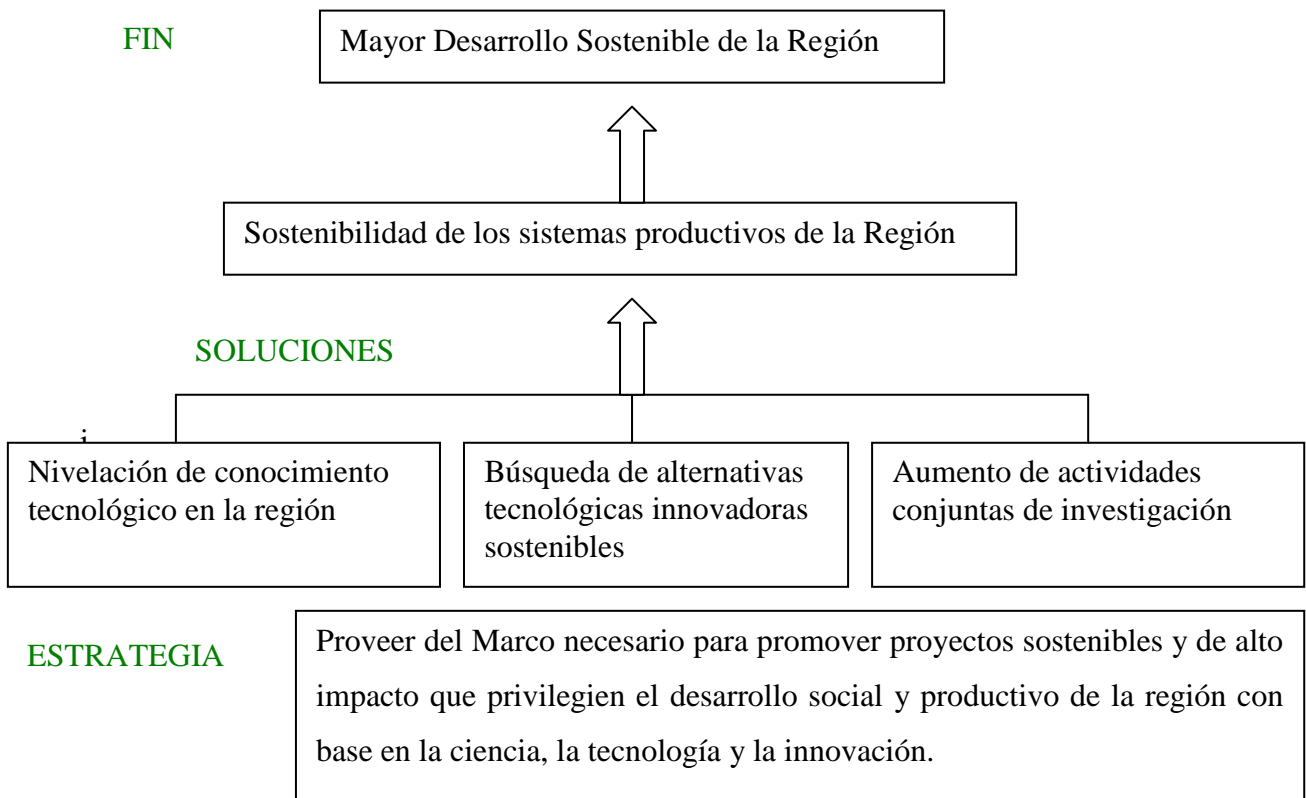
FIN

Mayor Desarrollo Sostenible de la Región

Sostenibilidad de los sistemas productivos de la Región

SOLUCIONES

i

Nivelación de conocimiento tecnológico en la región

Búsqueda de alternativas tecnológicas innovadoras sostenibles

Aumento de actividades conjuntas de investigación

ESTRATEGIA

Proveer del Marco necesario para promover proyectos sostenibles y de alto impacto que privilegien el desarrollo social y productivo de la región con base en la ciencia, la tecnología y la innovación.